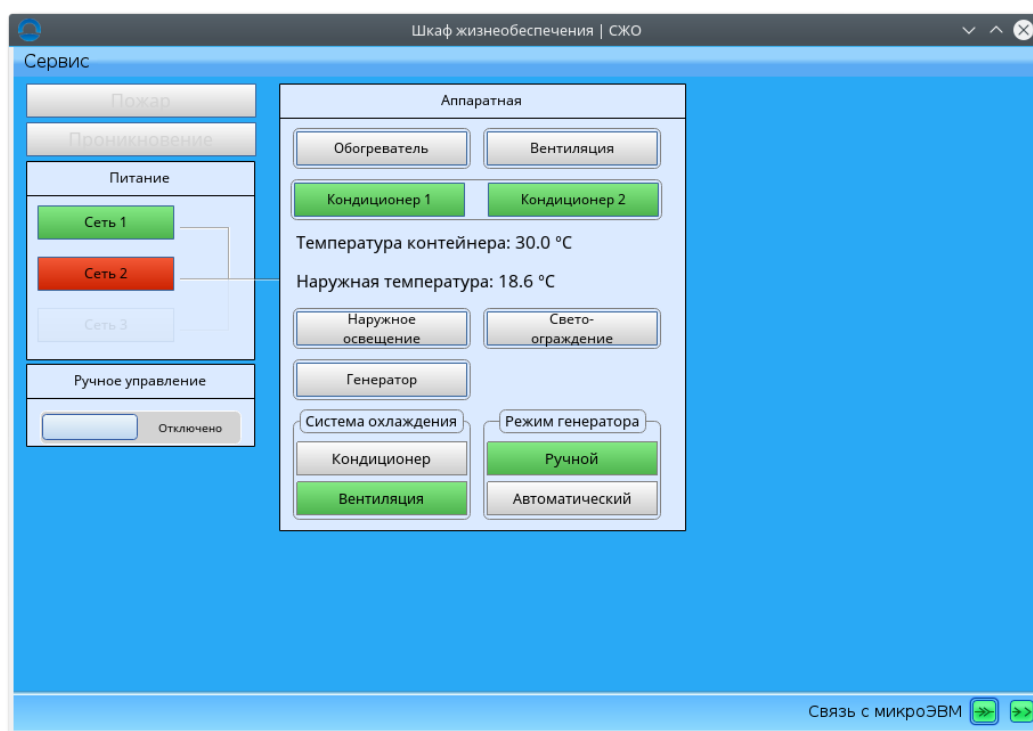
Шкаф жизнеобеспечения | СЖО

Сервис

Пожар

Проникновение

Питание

Сеть 1

Сеть 2

Сеть 3

Ручное управление

Отключено

Аппаратная

Обогреватель

Вентиляция

Кондиционер 1

Кондиционер 2

Температура контейнера: 30.0 °C

Наружная температура: 18.6 °C

Наружное освещение

Свето-ограждение

Генератор

Система охлаждения

Кондиционер

Вентиляция

Режим генератора

Ручной

Автоматический

Связь с микроЭВМ